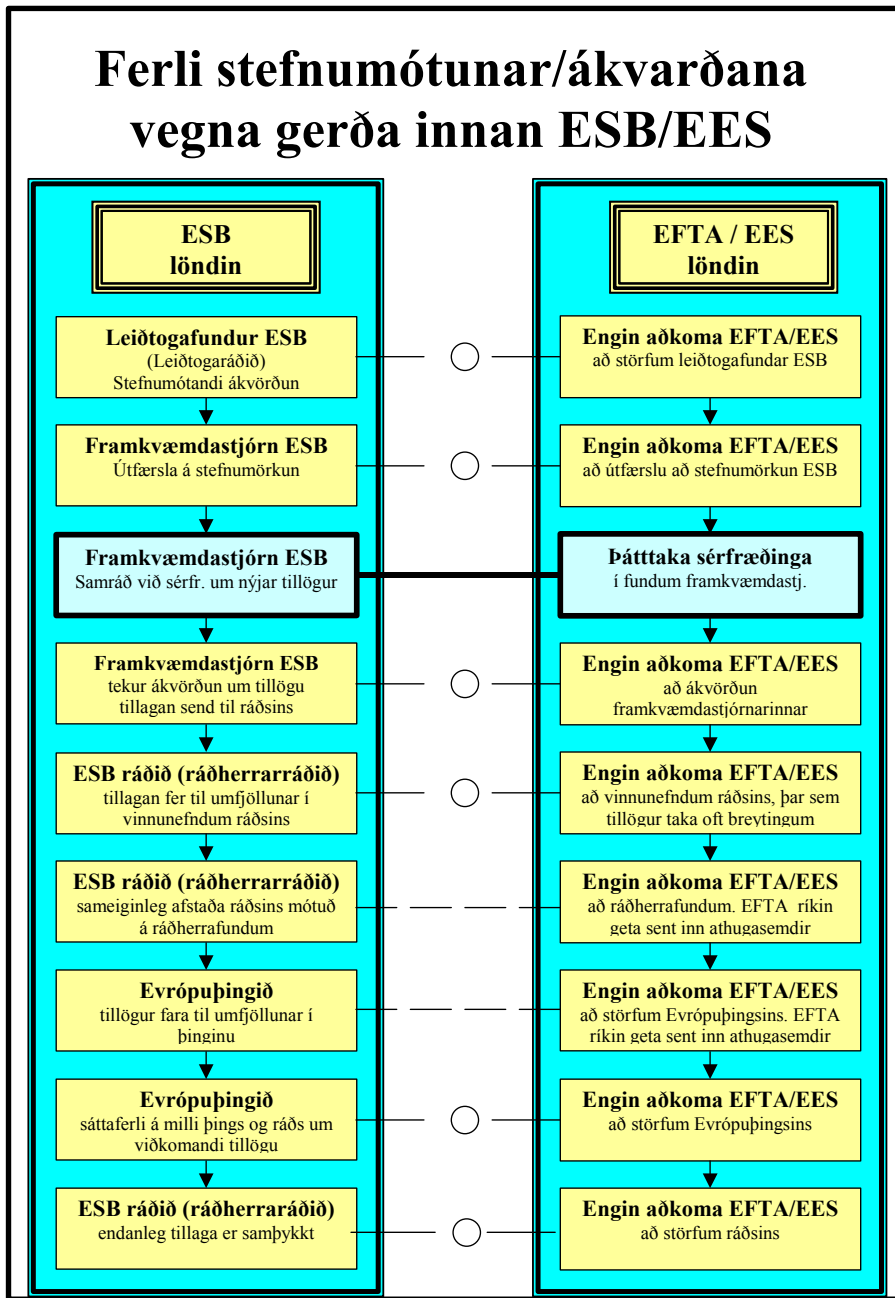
Ferli stefnumótunar/ákvarðana vegna gerða innan ESB/EES

ESB löndin

Leiðtogafundur ESB
(Leiðtogaráðið)
Stefnumótandi ákvörðun

Framkvæmdastjórn ESB
Útfærsla á stefnumörkun

Framkvæmdastjórn ESB
Samráð við sérfr. um nýjar tillögur

Framkvæmdastjórn ESB
tekur ákvörðun um tillögu tillagan send til ráðsins

ESB ráðið (ráðherraráðið)
tillagan fer til umfjöllunar í vinnunefndum ráðsins

ESB ráðið (ráðherraráðið)
sameiginleg afstaða ráðsins mótuð á ráðherrafundum

Evrópuþingið
tillögur fara til umfjöllunar í þinginu

Evrópuþingið
sáttaferli á milli þings og ráðs um viðkomandi tillögu

ESB ráðið (ráðherraráðið)
endanleg tillaga er samþykkt

EFTA / EES löndin

Engin aðkoma EFTA/EES
að störfum leiðtogafundar ESB

Engin aðkoma EFTA/EES
að útfærslu að stefnumörkun ESB

Þátttaka sérfræðinga
í fundum framkvæmdastj.

Engin aðkoma EFTA/EES
að ákvörðun framkvæmdastjórnarinnar

Engin aðkoma EFTA/EES
að vinnunefndum ráðsins, þar sem tillögur taka oft breytingum

Engin aðkoma EFTA/EES
að ráðherrafundum. EFTA ríkin geta sent inn athugasemdir

Engin aðkoma EFTA/EES
að störfum Evrópuþingsins. EFTA ríkin geta sent inn athugasemdir

Engin aðkoma EFTA/EES
að störfum Evrópuþingsins

Engin aðkoma EFTA/EES
að störfum ráðsins